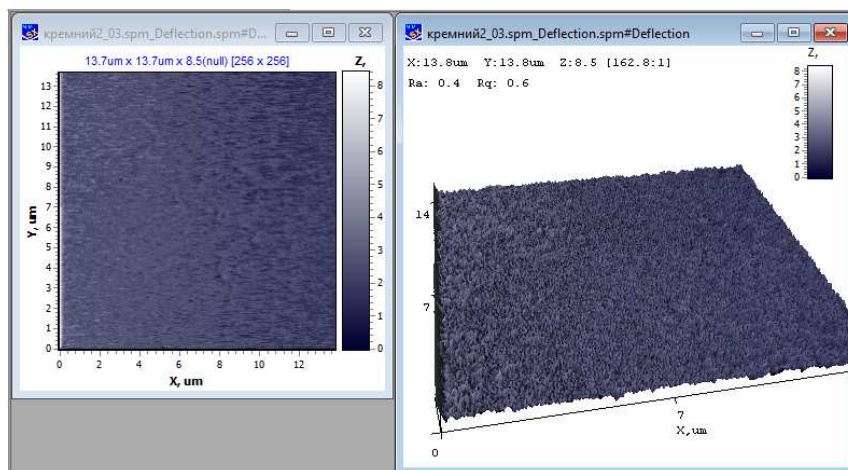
кремний2_03.spm_Deflection.spm#D...

13.7um x 13.7um x 8.5(null) [256 x 256]

Z,

8
7
6
5
4
3
2
1
0

13
12
11
10
9
8
7
6
5
4
3
2
1
0

Y, um

0 2 4 6 8 10 12

X, um

кремний2_03.spm_Deflection.spm#Deflection

X:13.8um Y:13.8um Z:8.5 [162.8:1]

Ra: 0.4 Rq: 0.6

Z,

8
7
6
5
4
3
2
1
0

14

7

0

7

X,um